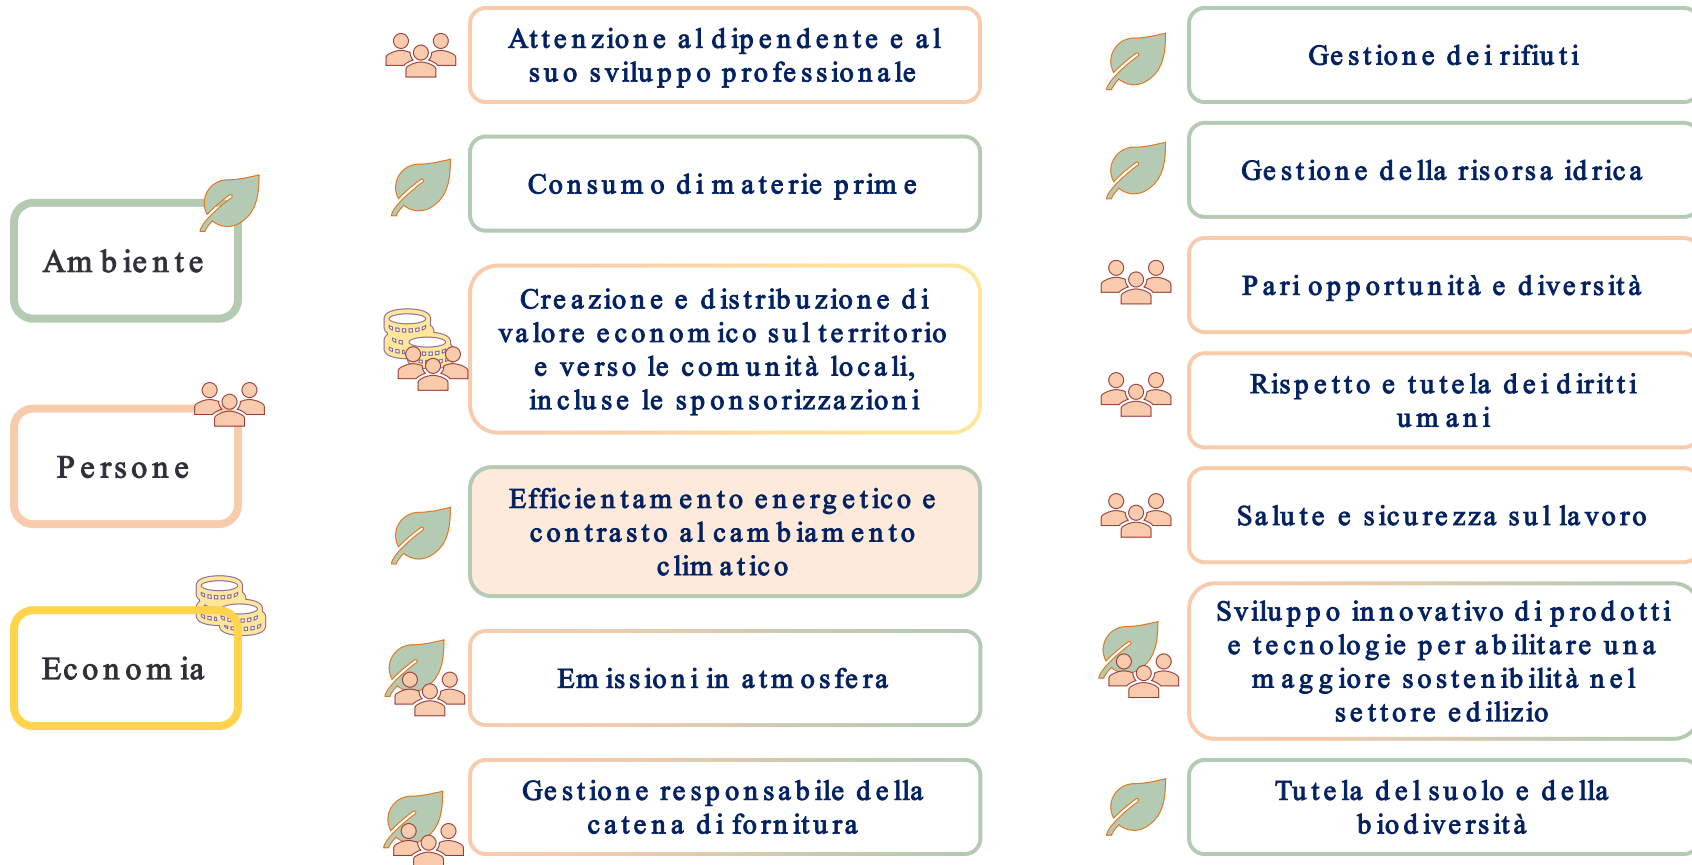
Ambiente

Persone

Economia

Attenzione al dipendente e al suo sviluppo professionale

Consumo di materie prime

Creazione e distribuzione di valore economico sul territorio e verso le comunità locali, incluse le sponsorizzazioni

Efficientamento energetico e contrasto al cambiamento climatico

Emissioni in atmosfera

Gestione responsabile della catena di fornitura

Gestione dei rifiuti

Gestione della risorsa idrica

Pari opportunità e diversità

Rispetto e tutela dei diritti umani

Salute e sicurezza sul lavoro

Sviluppo innovativo di prodotti e tecnologie per abilitare una maggiore sostenibilità nel settore edilizio

Tutela del suolo e della biodiversità